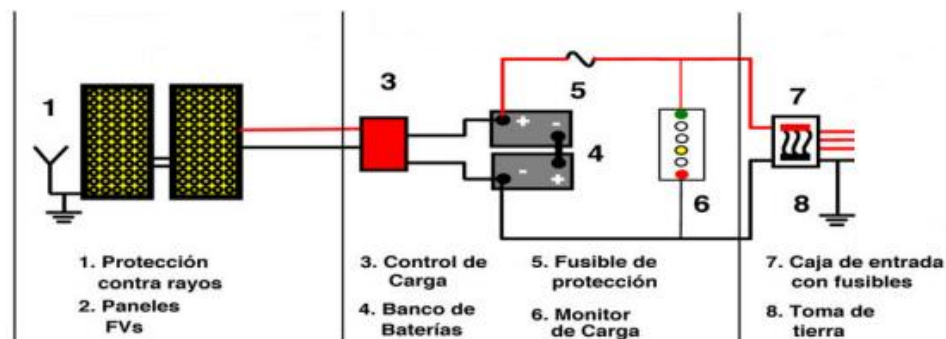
1

3

5

4

6

7

8

+ -

- +

1. Protección contra rayos

2. Paneles FVs

3. Control de Carga

4. Banco de Baterías

5. Fusible de protección

6. Monitor de Carga

7. Caja de entrada con fusibles

8. Toma de tierra